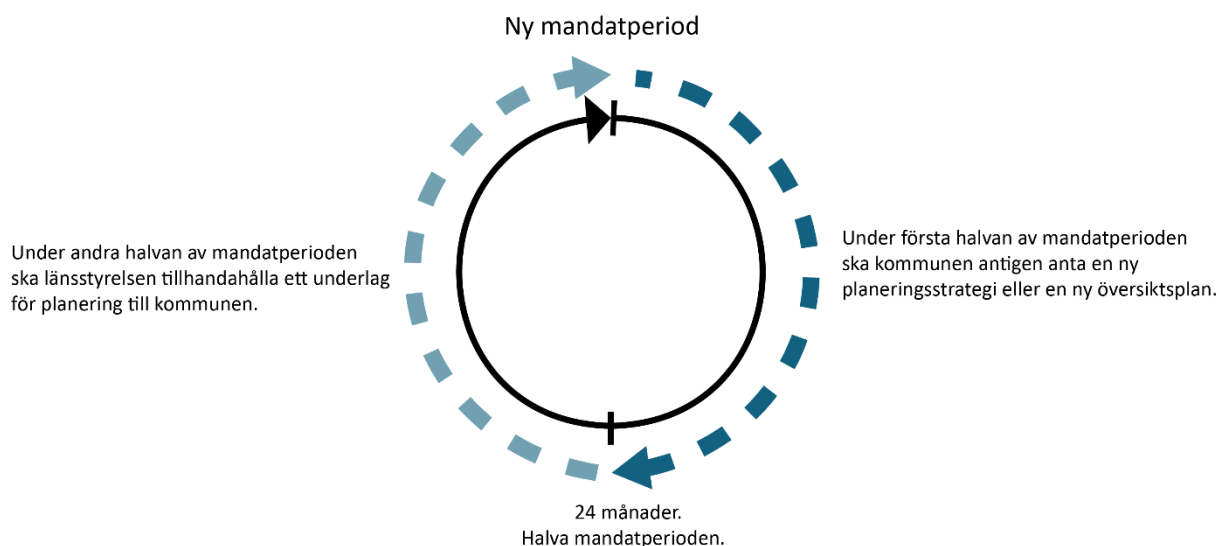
Ny mandatperiod

Under andra halvan av mandatperioden ska länsstyrelsen tillhandahålla ett underlag för planering till kommunen.

Under första halvan av mandatperioden ska kommunen antigen anta en ny planeringsstrategi eller en ny översiktsplan.

24 månader.
Halva mandatperioden.